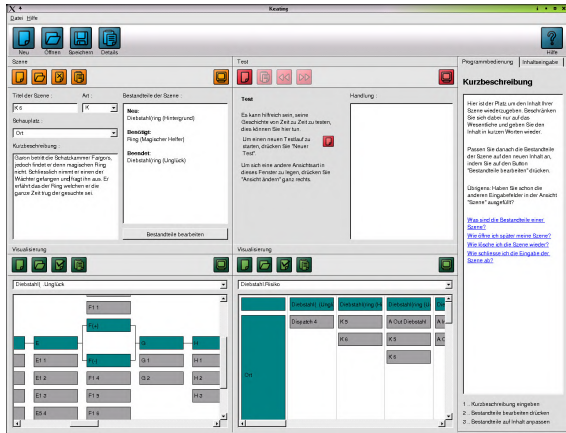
X Keating

Datei Hilfe

Neu Öffnen Speichern Details

Hilfe

Szene

Titel der Szene : K 6

Art : K

Schauplatz :

Ort

Kurzbeschreibung :

Garion betritt die Schatzkammer Fargors, jedoch findet er dann magischen Ring nicht. Schliesslich nimmt er einen der Wächter gefangen und fragt ihn aus. Er erfährt dass der Ring welchen er die ganze Zeit trug der gesuchte sei.

Bestandteile der Szene :

Neu:
Diebstahl(Ring (Hintergrund)

Benötigt:
Ring (Magischer Helfer)

Beendet:
Diebstahl(Ring (Unglück)

Bestandteile bearbeiten

Test

Test

Es kann hilfreich sein, seine Geschichte von Zeit zu Zeit zu testen, dies können Sie hier tun.

Um einen neuen Testlauf zu starten, drücken Sie "Neuer Test".

Um sich eine andere Ansichtsart in diesem Fenster zu legen, drücken Sie "Ansicht ändern" ganz rechts.

Handlung :

Programmbedienung Inhaltseingabe

Kurzbeschreibung

Hier ist der Platz um den Inhalt Ihrer Szene wiederzugeben. Beschränken Sie sich dabei nur auf das Wesentliche und geben Sie den Inhalt in kurzen Worten wieder.

Passen Sie danach die Bestandteile der Szene auf den neuen Inhalt an, indem Sie auf den Button "Bestandteile bearbeiten" drücken.

Übrigens: Haben Sie schon die anderen Eingabefelder in der Ansicht "Szene" ausgefüllt?

Was sind die Bestandteile einer Szene?
Wie öffne ich später meine Szene?
Wie lösche ich die Szene wieder?
Wie schliesse ich die Eingabe der Szene ab?

Visualisierung

Diebstahl( Unglück

F 1
F 0
E 1
G
H
E 1 1
F 1 1
G 1
H 1
E 1 2
F 1 4
G 2
H 2
E 1 3
F 1 3
H 3
E 0 4
F 1 6

Visualisierung

Diebstahl Risiko

Diebstahl Einga
Diebstahl(ring (IO
Diebstahl(ring (U
Ort
Dispatch 4
K 5
A Out Diebstahl
A Ou
K 6
X 5
A Ur
X 6

1. Kurzbeschreibung eingeben
2. Bestandteile bearbeiten drücken
3. Bestandteile auf Inhalt anpassen